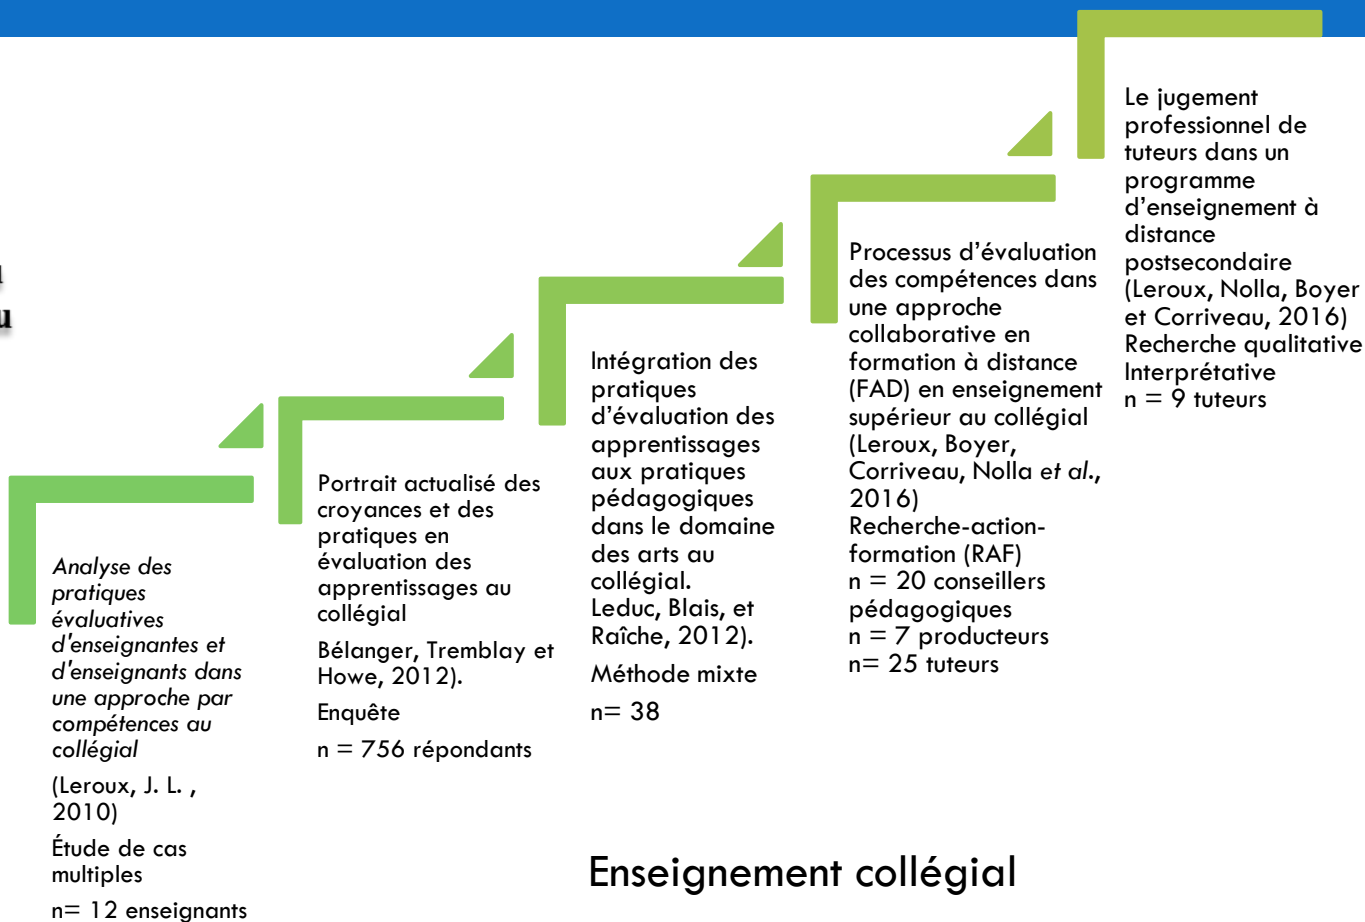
Analyse des pratiques évaluatives d'enseignantes et d'enseignants dans une approche par compétences au collégial

(Leroux, J. L. , 2010)

Étude de cas multiples

n= 12 enseignants

Portrait actualisé des croyances et des pratiques en évaluation des apprentissages au collégial

Bélanger, Tremblay et Howe, 2012).

Enquête

n = 756 répondants

Intégration des pratiques d'évaluation des apprentissages aux pratiques pédagogiques dans le domaine des arts au collégial.
Leduc, Blais, et Raîche, 2012).

Méthode mixte

n= 38

Processus d'évaluation des compétences dans une approche collaborative en formation à distance (FAD) en enseignement supérieur au collégial (Leroux, Boyer, Corriveau, Nolla et al., 2016)
Recherche-action-formation (RAF)
n = 20 conseillers pédagogiques
n = 7 producteurs
n= 25 tuteurs

Le jugement professionnel de tuteurs dans un programme d'enseignement à distance postsecondaire (Leroux, Nolla, Boyer et Corriveau, 2016)
Recherche qualitative Interprétative
n = 9 tuteurs

Enseignement collégial